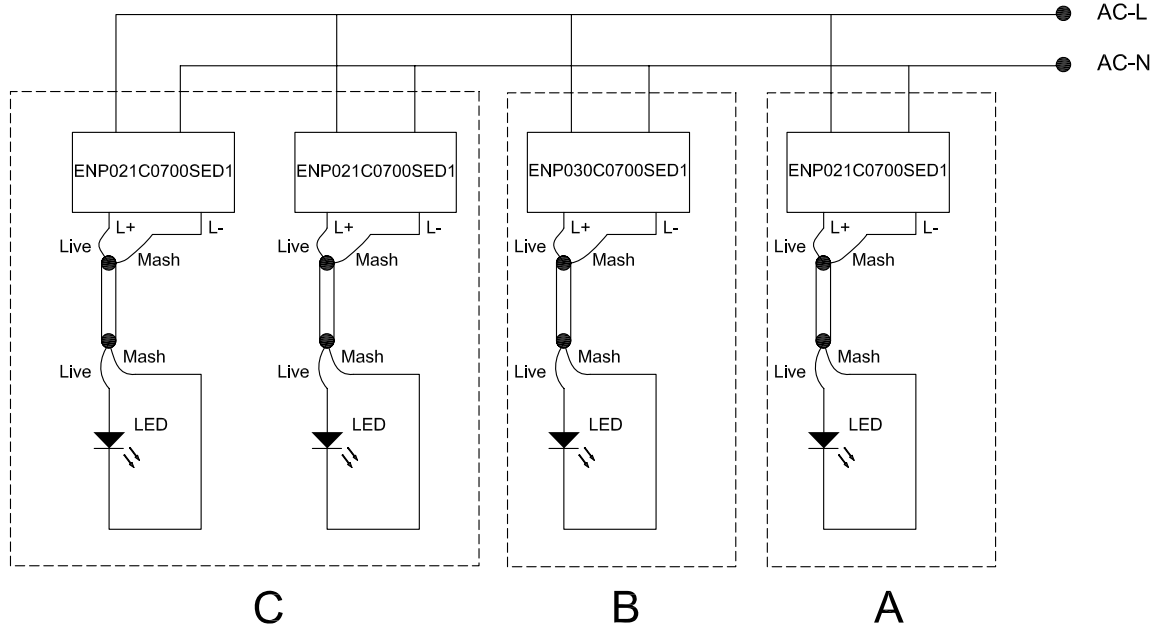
AC-L
AC-N

ENP021C0700SED1
L+
L-
Live
Mash
Mash
Live
LED

ENP021C0700SED1
L+
L-
Live
Mash
Mash
Live
LED

ENP030C0700SED1
L+
L-
Live
Mash
Mash
Live
LED

ENP021C0700SED1
L+
L-
Live
Mash
Mash
Live
LED

C
B
A